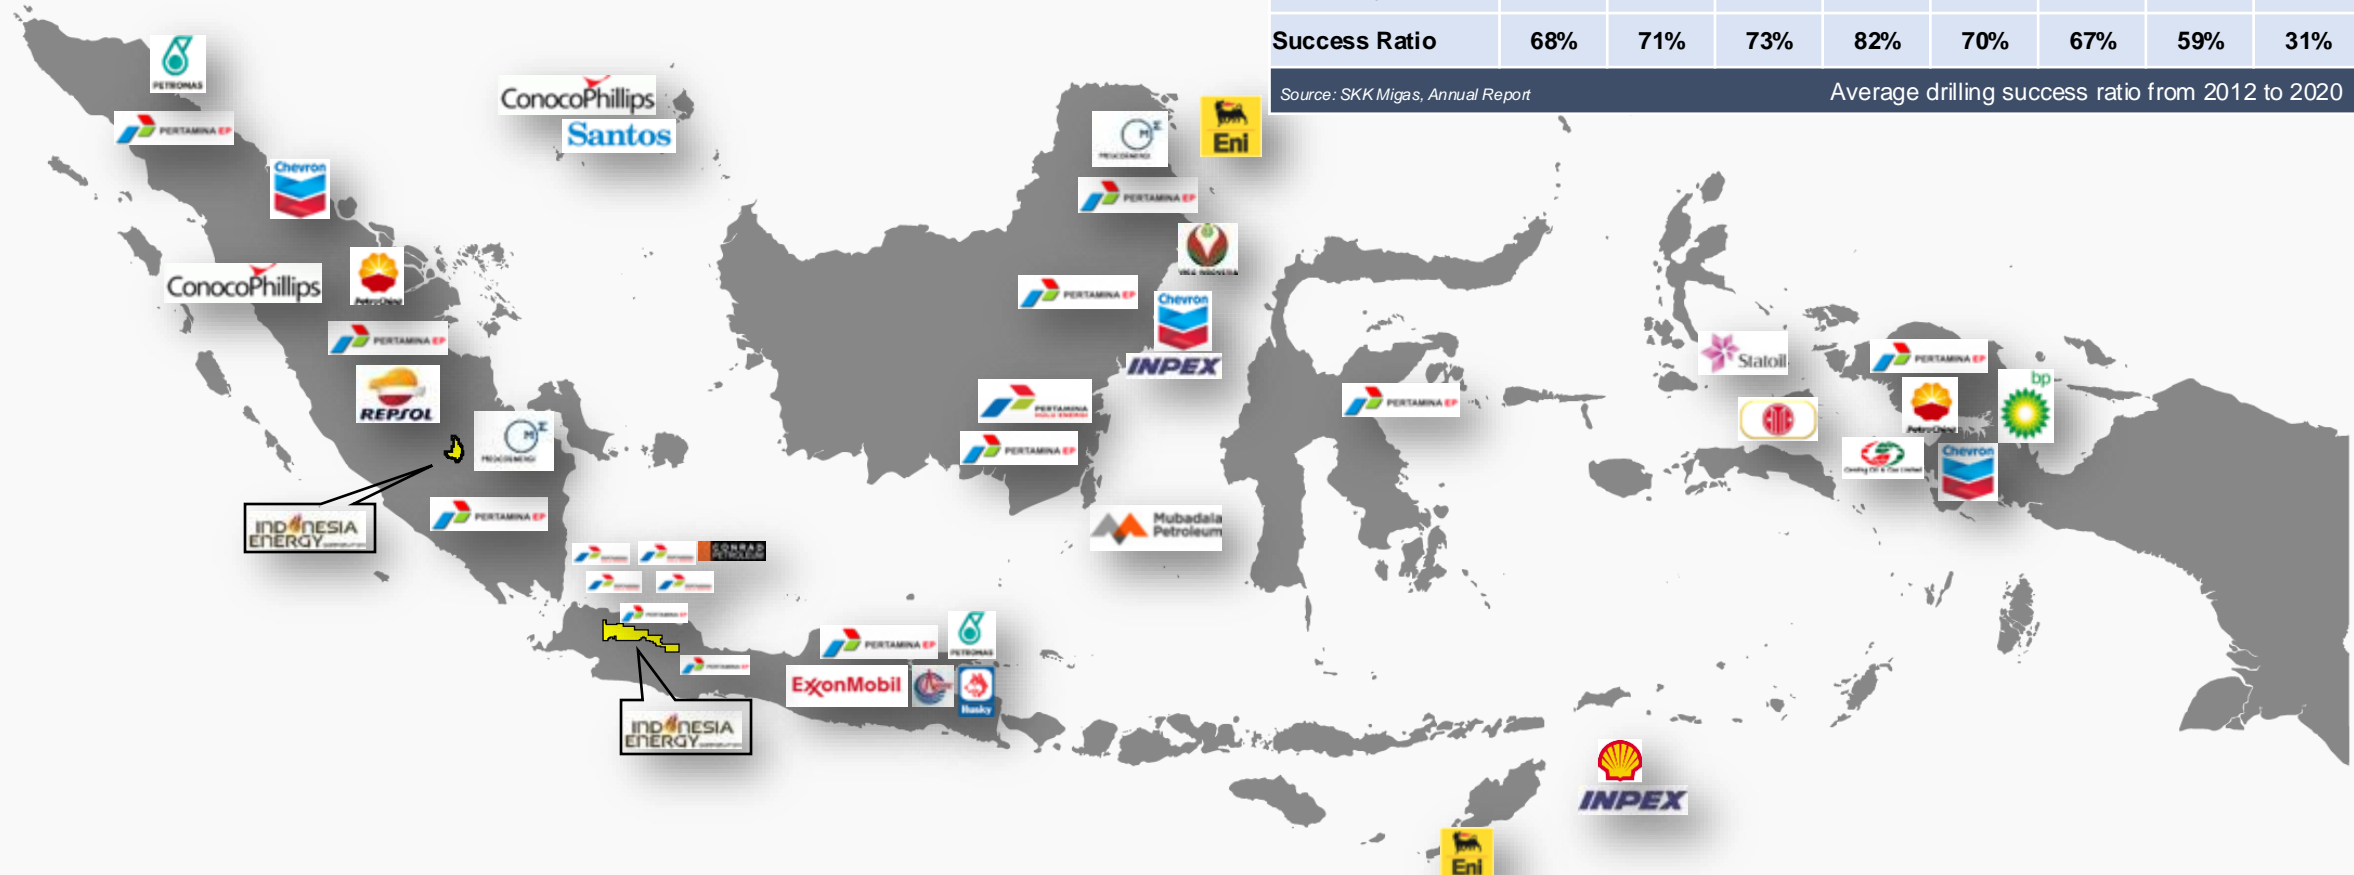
| Success Ratio | 68% | 71% | 73% | 82% | 70% | 67% | 59% | 31% |
|---|---|---|---|---|---|---|---|---|

Source: SKK Migas, Annual Report

Average drilling success ratio from 2012 to 2020

PETRONAS

PERTAMINA EP

Chevron

ConocoPhillips

PetroChina

PERTAMINA EP

REPSOL

MEDCOENERGI

INDONESIA ENERGY

PERTAMINA EP

ConocoPhillips

Santos

MEDCOENERGI

Eni

PERTAMINA EP

VICO INDONESIA

PERTAMINA EP

Chevron

INPEX

PERTAMINA

PERTAMINA EP

Mubadala Petroleum

PERTAMINA EP

CONRAD PETROLEUM

PERTAMINA EP

PETRONAS

ExxonMobil

Husky

INDONESIA ENERGY

PERTAMINA EP

Statoil

PERTAMINA EP

bp

PetroChina

Chevron

INPEX

Eni